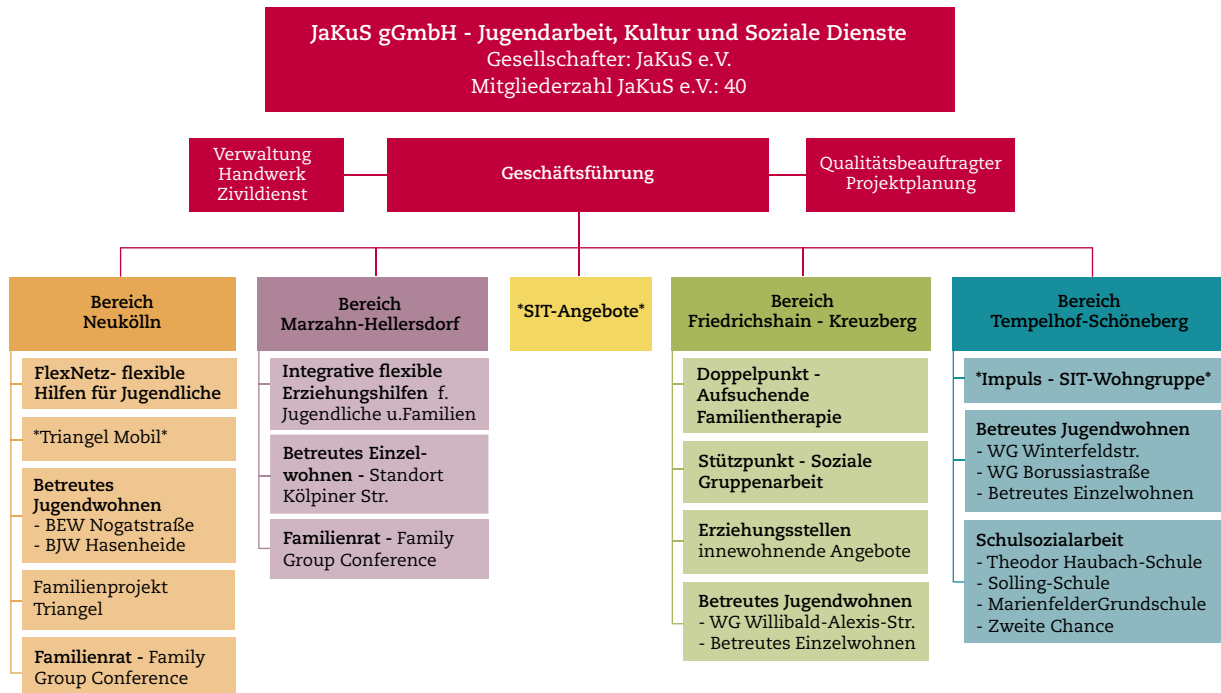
JaKuS gGmbH - Jugendarbeit, Kultur und Soziale Dienste
Gesellschafter: JaKuS e.V.
Mitgliederzahl JaKuS e.V.: 40

Verwaltung
Handwerk
Zivildienst

Geschäftsführung

Qualitätsbeauftragter
Projektplanung

Bereich
Neukölln

FlexNetz- flexible Hilfen für Jugendliche

*Triangel Mobil*

Betreutes Jugendwohnen
- BEW Nogatstraße
- BJW Hasenheide

Familienprojekt Triangel

Familienrat - Family Group Conference

Bereich
Marzahn-Hellersdorf

Integrative flexible Erziehungshilfen f. Jugendliche u.Familien

Betreutes Einzelwohnen - Standort Kölpiner Str.

Familienrat - Family Group Conference

*SIT-Angebote*

Bereich
Friedrichshain - Kreuzberg

Doppelpunkt - Aufsuchende Familientherapie

Stützpunkt - Soziale Gruppenarbeit

Erziehungsstellen innewohnende Angebote

Betreutes Jugendwohnen
- WG Willibald-Alexis-Str.
- Betreutes Einzelwohnen

Bereich
Tempelhof-Schöneberg

*Impuls - SIT-Wohngruppe*

Betreutes Jugendwohnen
- WG Winterfeldstr.
- WG Borussiastraße
- Betreutes Einzelwohnen

Schulsozialarbeit
- Theodor Haubach-Schule
- Solling-Schule
- MarienfelderGrundschule
- Zweite Chance